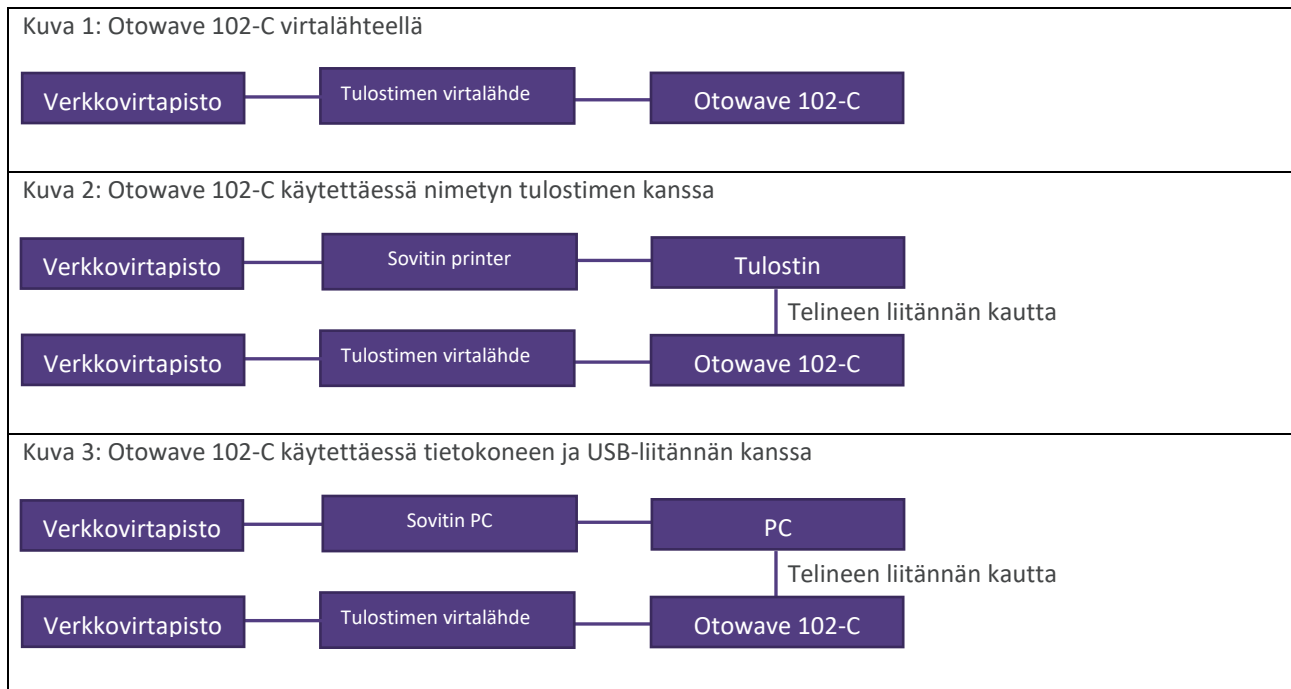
Kuva 1: Otowave 102-C virtalähteellä

Verkkovirtapisto
Tulostimen virtalähde
Otowave 102-C

Kuva 2: Otowave 102-C käytettäessä nimetyn tulostimen kanssa

Verkkovirtapisto
Sovitin printer
Tulostin
Telineen liitännän kautta
Verkkovirtapisto
Tulostimen virtalähde
Otowave 102-C

Kuva 3: Otowave 102-C käytettäessä tietokoneen ja USB-liitännän kanssa

Verkkovirtapisto
Sovitin PC
PC
Telineen liitännän kautta
Verkkovirtapisto
Tulostimen virtalähde
Otowave 102-C